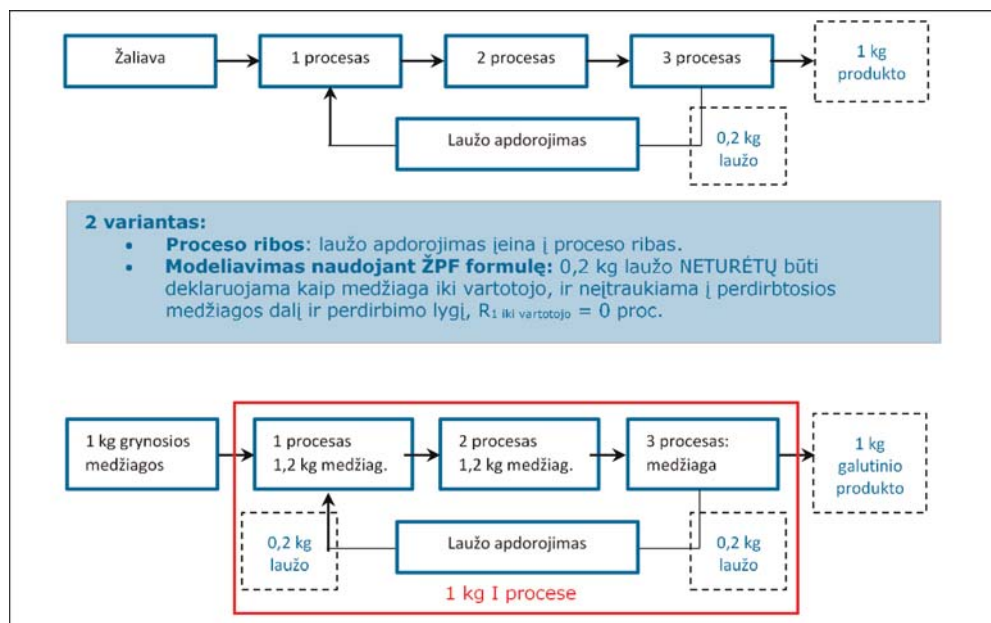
Žaliava

1 procesas

2 procesas

3 procesas

1 kg produkto

Laužo apdorojimas

0,2 kg laužo

**2 variantas:**
- **Proceso ribos**: laužo apdorojimas įeina į proceso ribas.
- **Modeliavimas naudojant ŽPF formulę:** 0,2 kg laužo NETURĖTŲ būti deklaruojama kaip medžiaga iki vartotojo, ir neįtraukiama į perdirbtosios medžiagos dalį ir perdirbimo lygį, $R_{1\ iki\ vartotojo}$ = 0 proc.

1 kg grynosios medžiagos

1 procesas 1,2 kg medžiag.

2 procesas 1,2 kg medžiag.

3 procesas: medžiaga

1 kg galutinio produkto

0,2 kg laužo

Laužo apdorojimas

0,2 kg laužo

1 kg I procese